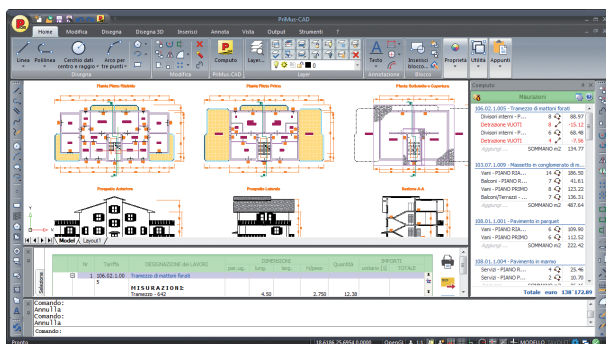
PriMus-CAD

Home | Modifica | Disegna | Disegna 3D | Inserisci | Annota | Vista | Output | Strumenti | ?

Linea | Polilinea | Cerchio dati centro e raggio | Arco per tre punti | Disegna | Modifica | Computo | PriMus-CAD | Layer | Layer | Testo | Annotazione | Inserisci blocco | Blocco | Proprietà | Utilità | Appunti

Pianta Piano Rialzato | Pianta Piano Primo | Pianta Sottotetto e Copertura

Prospetto Anteriore | Prospetto Laterale | Sezione A-A

Model | Layout1

| Nr. | Tariffa | DESIGNAZIONE dei LAVORI | par.ug. | lung. | larg. | H/peso | Quantità | unitario | TOTALE |
|---|---|---|---|---|---|---|---|---|---|
| 1 | 106.02.1.00 | Tramezzo di mattoni forati | | | | | | | |
| | 5 | | | | | | | | |
| | | MISURAZIONI: | | | | | | | |
| | | Tramezzo - 642 | | 4,50 | | 2,750 | 12,38 | | |

Computo

Misurazioni

106.02.1.005 - Tramezzo di mattoni forati
Divisori interni - P... 8 88.97
Detrazione VUOTI 8 -15.12
Divisori interni - P... 8 68.48
Detrazione VUOTI 6 -7.56
Aggiungi... SOMMANO m2 134.77

103.07.1.009 - Massetto in conglomerato di c...
Vani - PIANO RIA... 14 186.50
Balconi - PIANO R... 7 41.61
Vani - PIANO PRIMO 8 123.22
Balconi/Terrazzi - ... 7 136.31
Aggiungi... SOMMANO m2 487.64

108.01.1.001 - Pavimento in parquet
Vani - PIANO RIA... 6 109.90
Vani - PIANO PRIMO 6 112.52
Aggiungi... SOMMANO m2 222.42

108.01.1.004 - Pavimento in marmo
Servizi - PIANO R... 4 25.46
Servizi - PIANO R... 2 10.78

Totale euro 138'172.89

Comando:
Annulla
Comando:
Annulla
Comando:

Pronto | 18.6186, 25.6954, 0.0000 | OpenGL | MODELLO